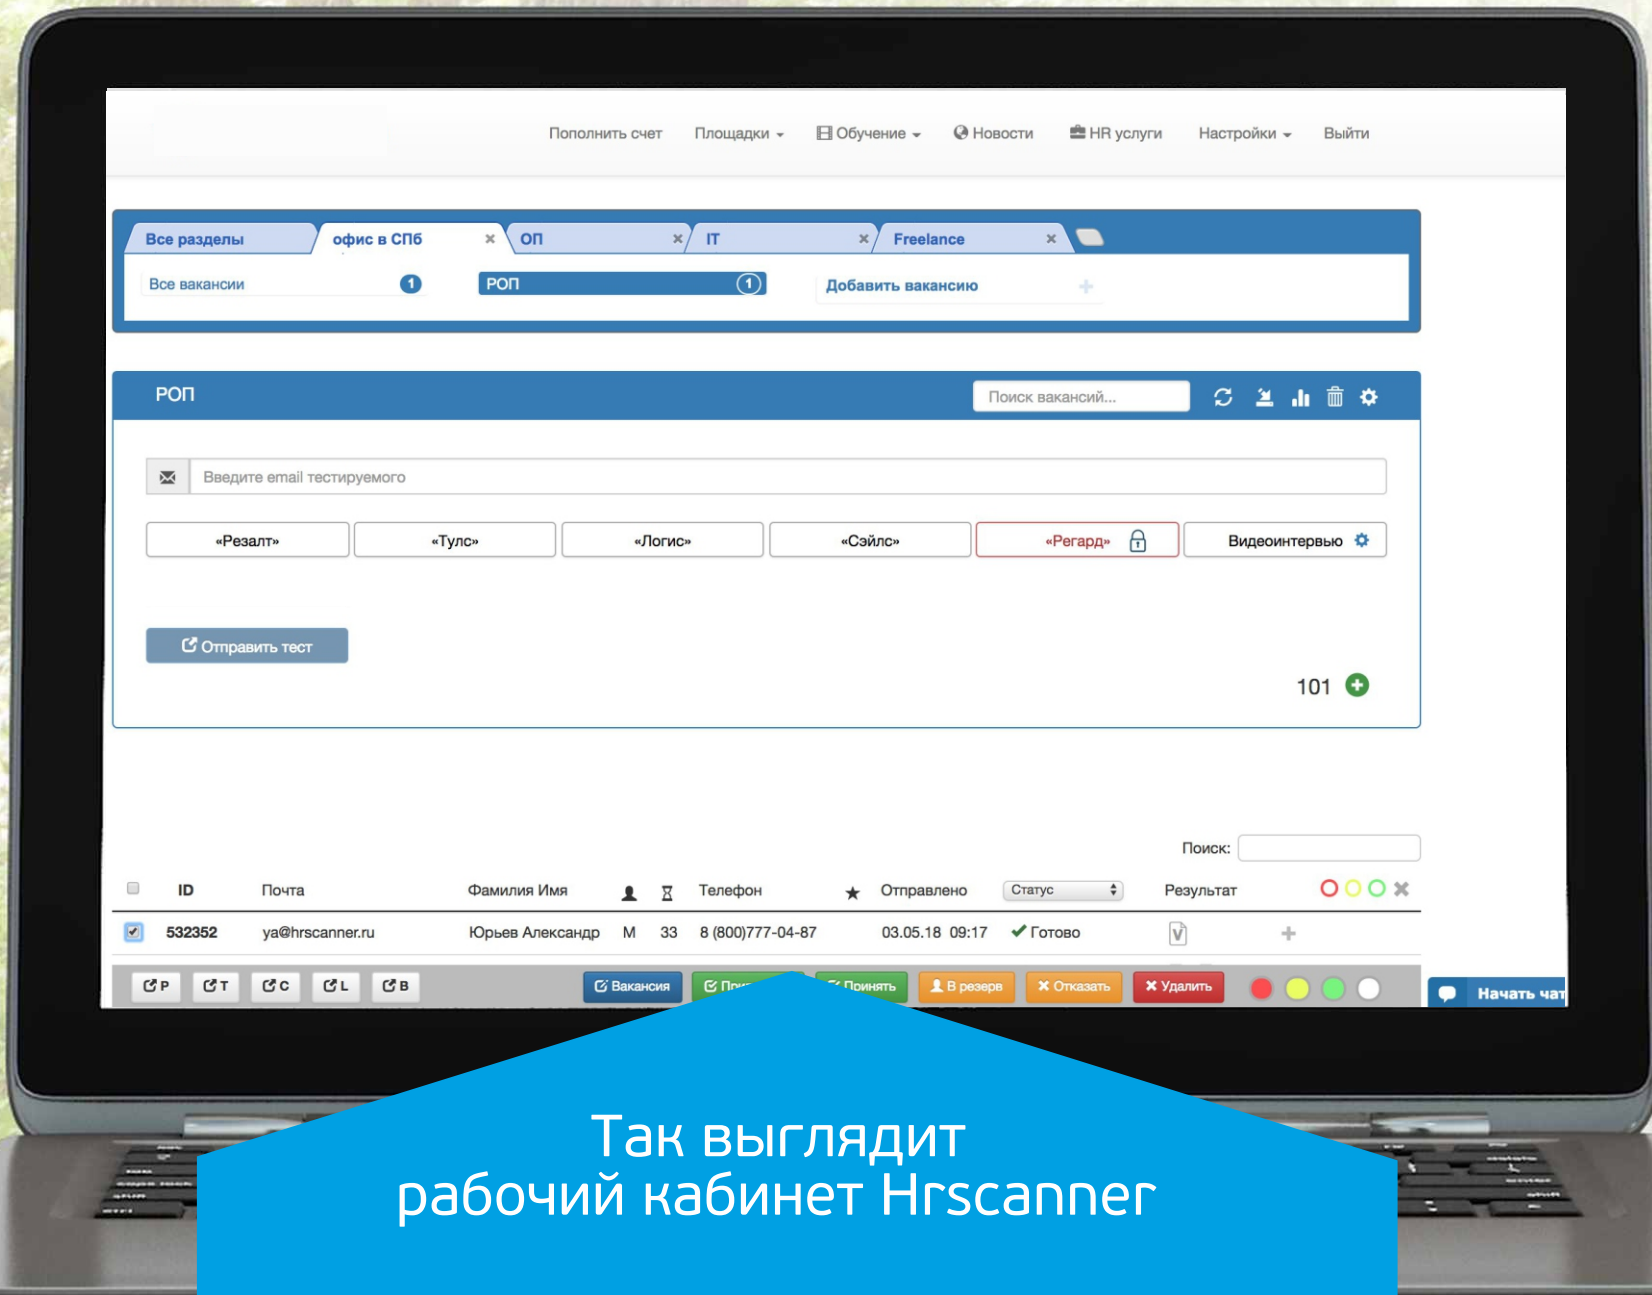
Пополнить счет Площадки Обучение Новости HR услуги Настройки Выйти

Все разделы | офис в СПб × | ОП × | IT × | Freelance ×

Все вакансии 1 | РОП 1 | Добавить вакансию +

РОП

Поиск вакансий...

Введите email тестируемого

«Резалт» «Тулс» «Логис» «Сэйлс» «Регард» Видеоинтервью

Отправить тест

101

Поиск:

| | ID | Почта | Фамилия Имя | | | Телефон | | Отправлено | Статус | Результат |
|---|---|---|---|---|---|---|---|---|---|---|
| | 532352 | ya@hrscanner.ru | Юрьев Александр | М | 33 | 8 (800)777-04-87 | | 03.05.18 09:17 | Готово | |

P T C L B | Вакансия | При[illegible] | Принять | В резерв | Отказать | Удалить

Начать чат

Так выглядит
рабочий кабинет Hrscanner